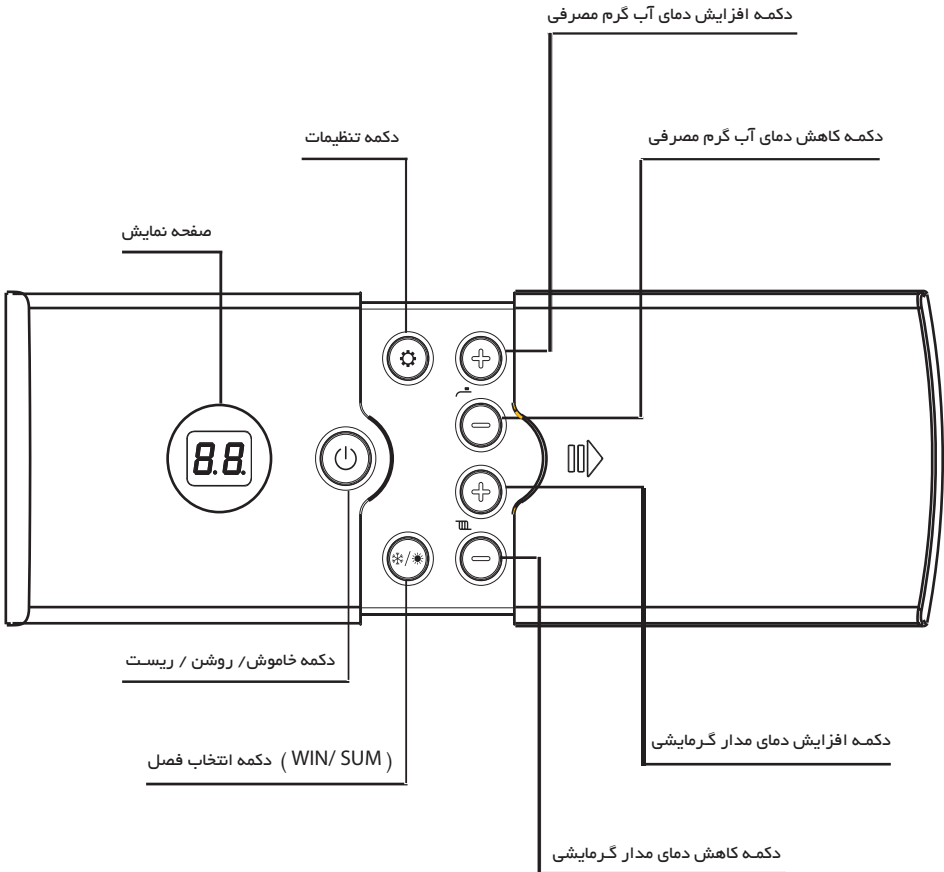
دکمه افزایش دمای آب گرم مصرفی

دکمه تنظیمات

دکمه کاهش دمای آب گرم مصرفی

صفحه نمایش

8.8.

دکمه خاموش/ روشن / ریست

دکمه انتخاب فصل ( WIN/ SUM )

دکمه افزایش دمای مدار گرمایشی

دکمه کاهش دمای مدار گرمایشی